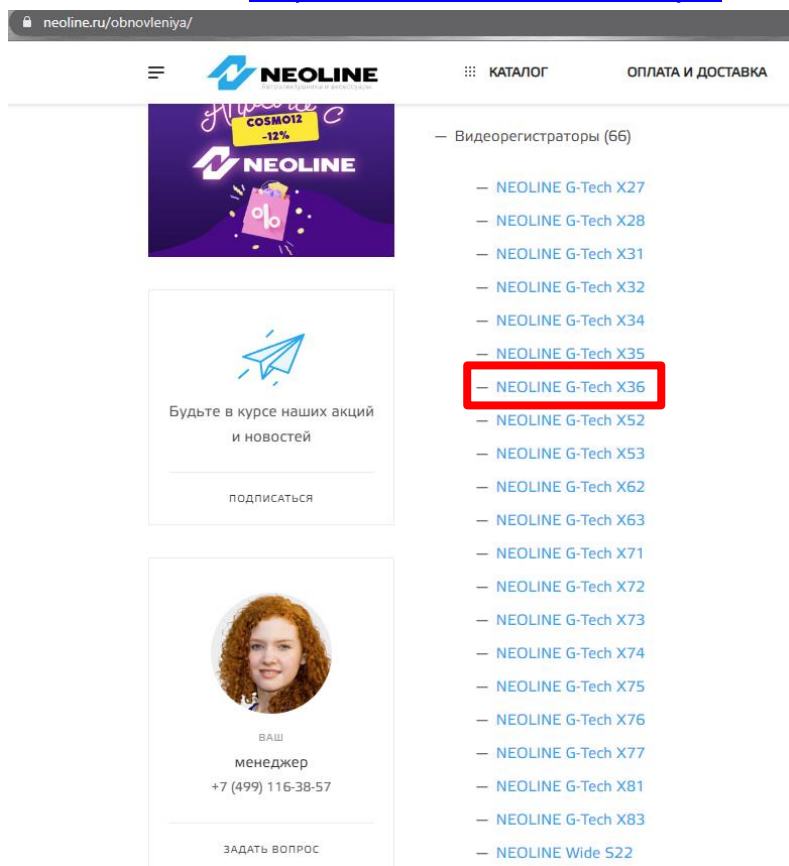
neoline.ru/obnovleniya/

NEOLINE
Автоэлектроника и аксессуары

КАТАЛОГ

ОПЛАТА И ДОСТАВКА

COSMO12
-12%

NEOLINE

%

Будьте в курсе наших акций и новостей

ПОДПИСАТЬСЯ

ВАШ
менеджер
+7 (499) 116-38-57

ЗАДАТЬ ВОПРОС

— Видеорегистраторы (66)

— NEOLINE G-Tech X27
— NEOLINE G-Tech X28
— NEOLINE G-Tech X31
— NEOLINE G-Tech X32
— NEOLINE G-Tech X34
— NEOLINE G-Tech X35
— NEOLINE G-Tech X36
— NEOLINE G-Tech X52
— NEOLINE G-Tech X53
— NEOLINE G-Tech X62
— NEOLINE G-Tech X63
— NEOLINE G-Tech X71
— NEOLINE G-Tech X72
— NEOLINE G-Tech X73
— NEOLINE G-Tech X74
— NEOLINE G-Tech X75
— NEOLINE G-Tech X76
— NEOLINE G-Tech X77
— NEOLINE G-Tech X81
— NEOLINE G-Tech X83
— NEOLINE Wide S22